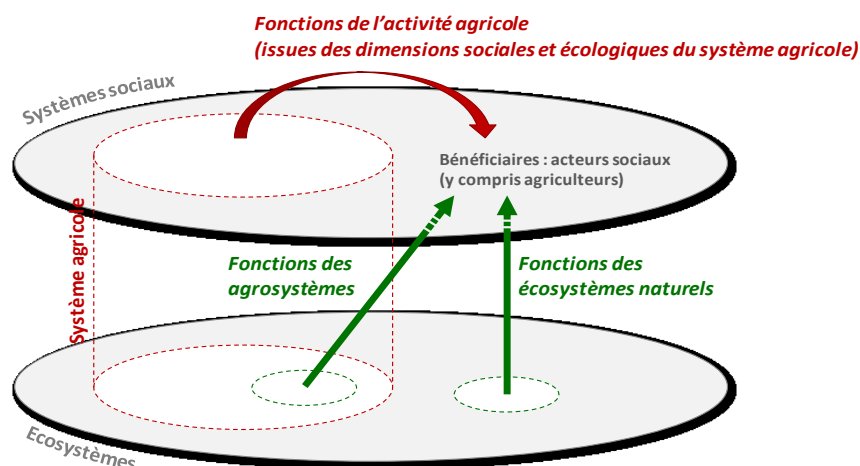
Fonctions de l'activité agricole
(issues des dimensions sociales et écologiques du système agricole)

Systèmes sociaux

Bénéficiaires : acteurs sociaux
(y compris agriculteurs)

Système agricole

Fonctions des agrosystèmes

Fonctions des écosystèmes naturels

Ecosystèmes